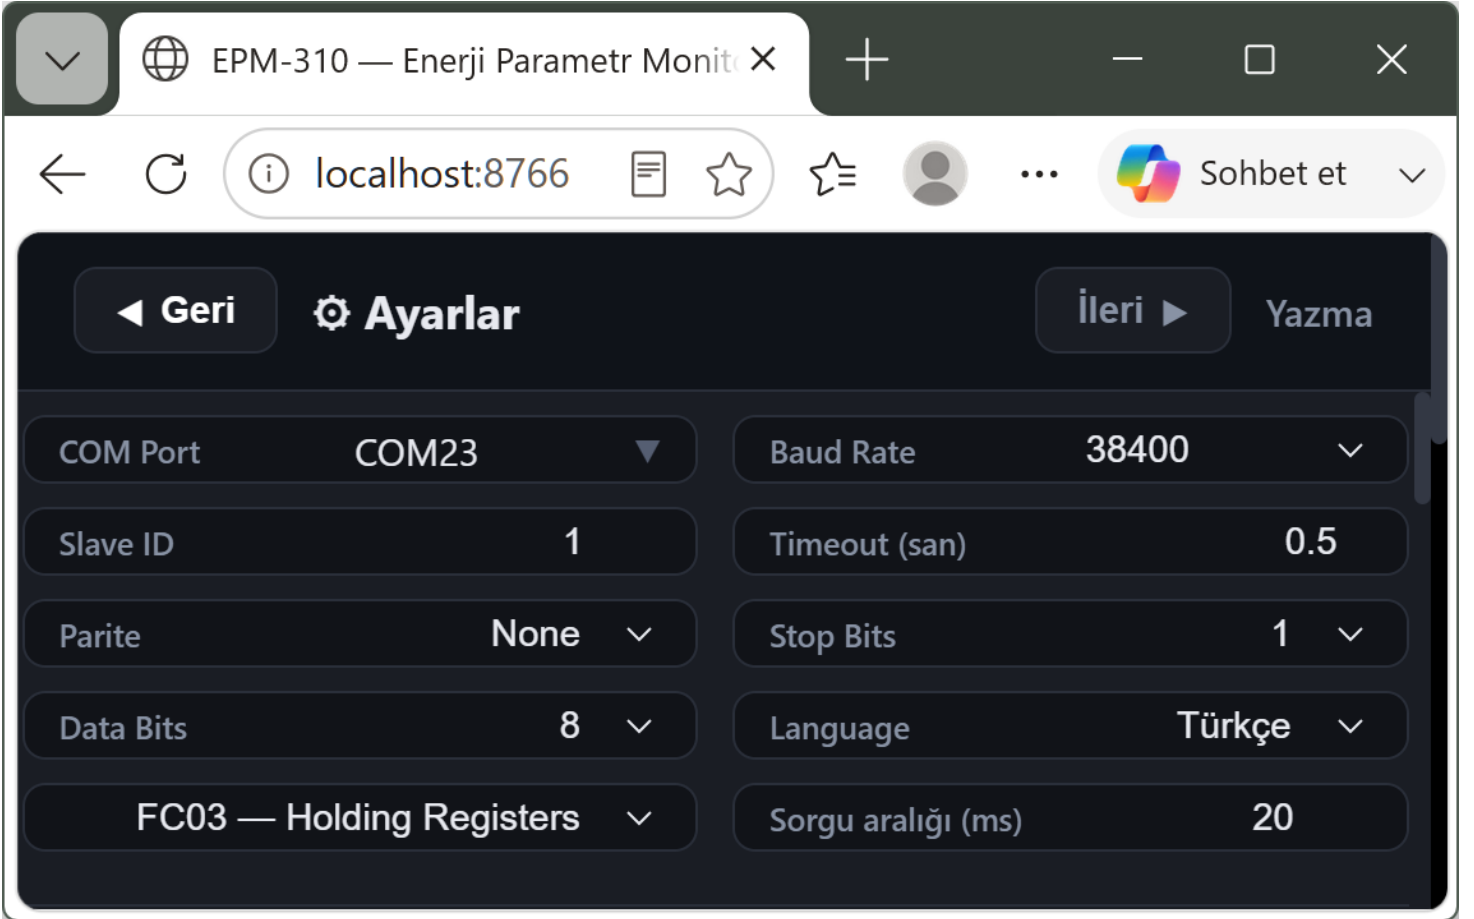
EPM-310 — Enerji Parametr Monit

localhost:8766

Sohbet et

◀ Geri

⚙ Ayarlar

İleri ▶

Yazma

COM Port COM23

Baud Rate 38400

Slave ID 1

Timeout (san) 0.5

Parite None

Stop Bits 1

Data Bits 8

Language Türkçe

FC03 — Holding Registers

Sorgu aralığı (ms) 20